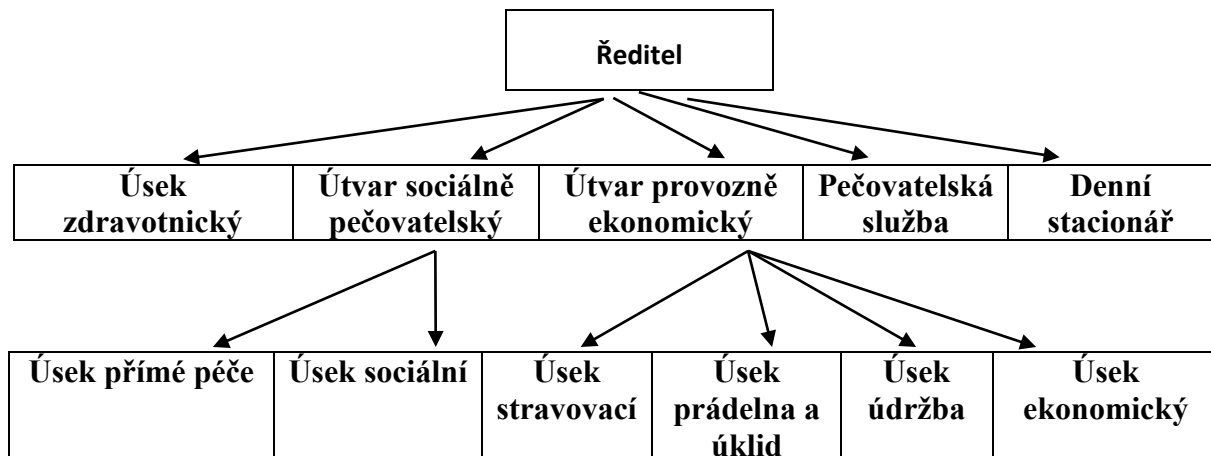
Ředitel

| Úsek zdravotnický | Útvar sociálně pečovatelský | Útvar provozně ekonomický | Pečovatelská služba | Denní stacionář |
|---|---|---|---|---|

| Úsek přímé péče | Úsek sociální | Úsek stravovací | Úsek prádelna a úklid | Úsek údržba | Úsek ekonomický |
|---|---|---|---|---|---|